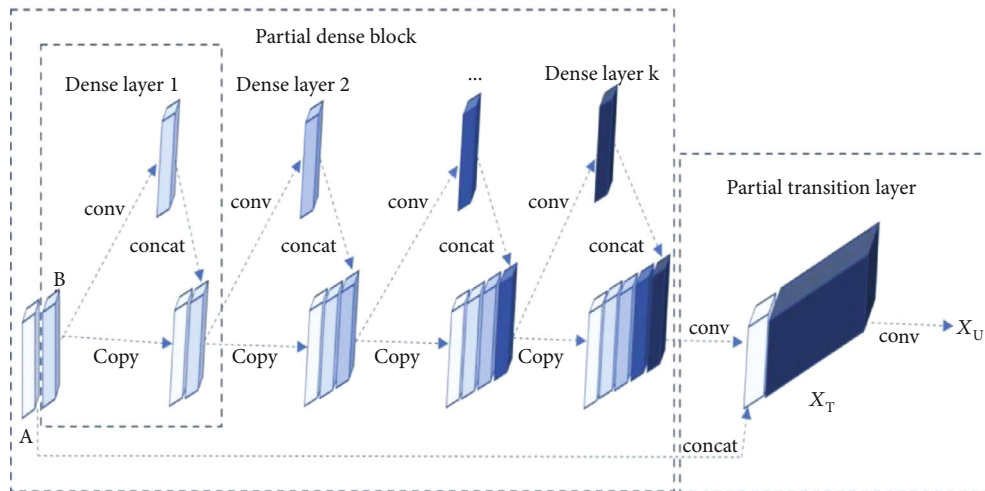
Partial dense block

Dense layer 1

Dense layer 2

...

Dense layer k

conv

concat

conv

concat

conv

concat

conv

concat

B

A

Copy

Copy

Copy

Copy

Partial transition layer

conv

conv

$X_{\mathrm{U}}$

$X_{\mathrm{T}}$

concat